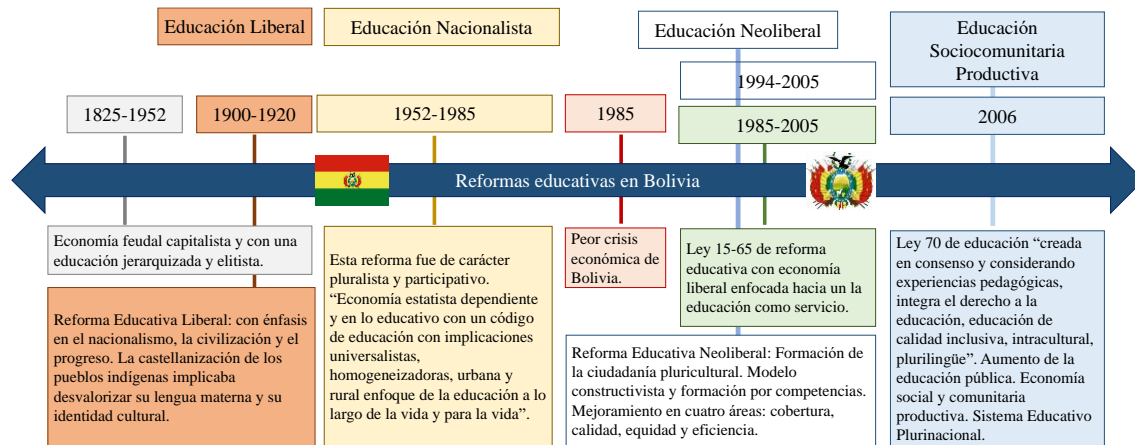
Educación Liberal

Educación Nacionalista

Educación Neoliberal

Educación Sociocomunitaria Productiva

1994-2005

1825-1952

1900-1920

1952-1985

1985

1985-2005

2006

Reformas educativas en Bolivia

Economía feudal capitalista y con una educación jerarquizada y elitista.

Reforma Educativa Liberal: con énfasis en el nacionalismo, la civilización y el progreso. La castellanización de los pueblos indígenas implicaba desvalorizar su lengua materna y su identidad cultural.

Esta reforma fue de carácter pluralista y participativo. “Economía estatista dependiente y en lo educativo con un código de educación con implicaciones universalistas, homogeneizadoras, urbana y rural enfoque de la educación a lo largo de la vida y para la vida”.

Peor crisis económica de Bolivia.

Ley 15-65 de reforma educativa con economía liberal enfocada hacia un la educación como servicio.

Reforma Educativa Neoliberal: Formación de la ciudadanía pluricultural. Modelo constructivista y formación por competencias. Mejoramiento en cuatro áreas: cobertura, calidad, equidad y eficiencia.

Ley 70 de educación “creada en consenso y considerando experiencias pedagógicas, integra el derecho a la educación, educación de calidad inclusiva, intracultural, plurilingüe”. Aumento de la educación pública. Economía social y comunitaria productiva. Sistema Educativo Plurinacional.